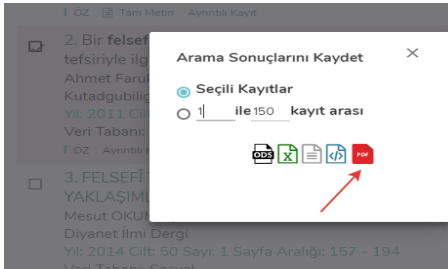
ÖZ Tam Metin Ayrıntılı Kayıt

2. Bir felsef
tefsiriyle ilg
Ahmet Faruk
Kutadgubilig
Yıl: 2011 Cilt
Veri Tabanı:
ÖZ Ayrıntılı K

3. FELSEFİ
YAKLAŞIMI
Mesut OKUM
Diyanet İlmi Dergi
Yıl: 2014 Cilt: 50 Sayı: 1 Sayfa Aralığı: 157 - 194
Veri Tabanı: Sosyal

Arama Sonuçlarını Kaydet

Seçili Kayıtlar
1 ile 150 kayıt arası

ODS X PDF